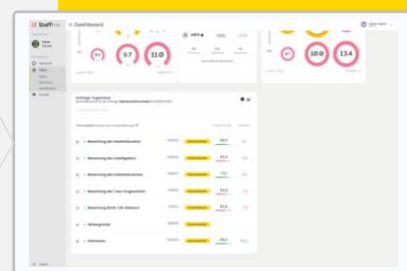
Staff
Dashboard
9.7
11.0
10.0
13.4
Bewertung des Arbeitsumfelds
Bewertung der Arbeitsplatzes
Bewertung des Arbeitsklimas
Bewertung der Führungskräfte
Bewertung durch Life Balance
Weiterempfehlung
Gesamtnote
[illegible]